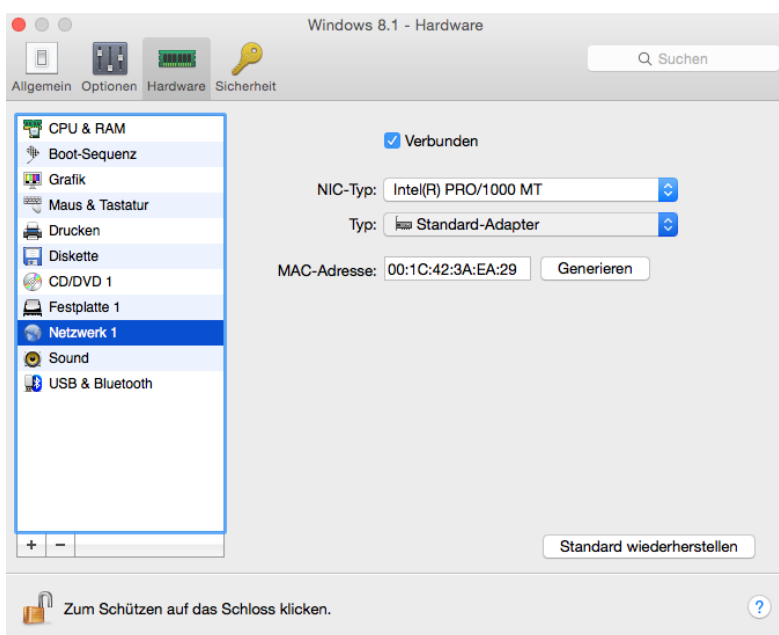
Windows 8.1 - Hardware

Allgemein Optionen Hardware Sicherheit

Suchen

CPU & RAM
Boot-Sequenz
Grafik
Maus & Tastatur
Drucken
Diskette
CD/DVD 1
Festplatte 1
Netzwerk 1
Sound
USB & Bluetooth

+ −

Verbunden

NIC-Typ: Intel(R) PRO/1000 MT

Typ: Standard-Adapter

MAC-Adresse: 00:1C:42:3A:EA:29 Generieren

Standard wiederherstellen

Zum Schützen auf das Schloss klicken.

?